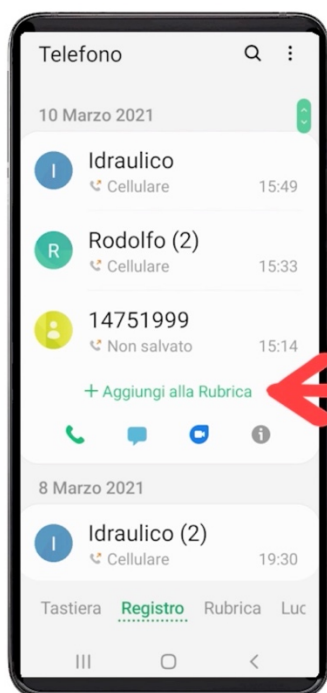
Telefono

10 Marzo 2021

I
Idraulico
Cellulare 15:49

R
Rodolfo (2)
Cellulare 15:33

14751999
Non salvato 15:14

+ Aggiungi alla Rubrica

8 Marzo 2021

I
Idraulico (2)
Cellulare 19:30

Tastiera Registro Rubrica Luc